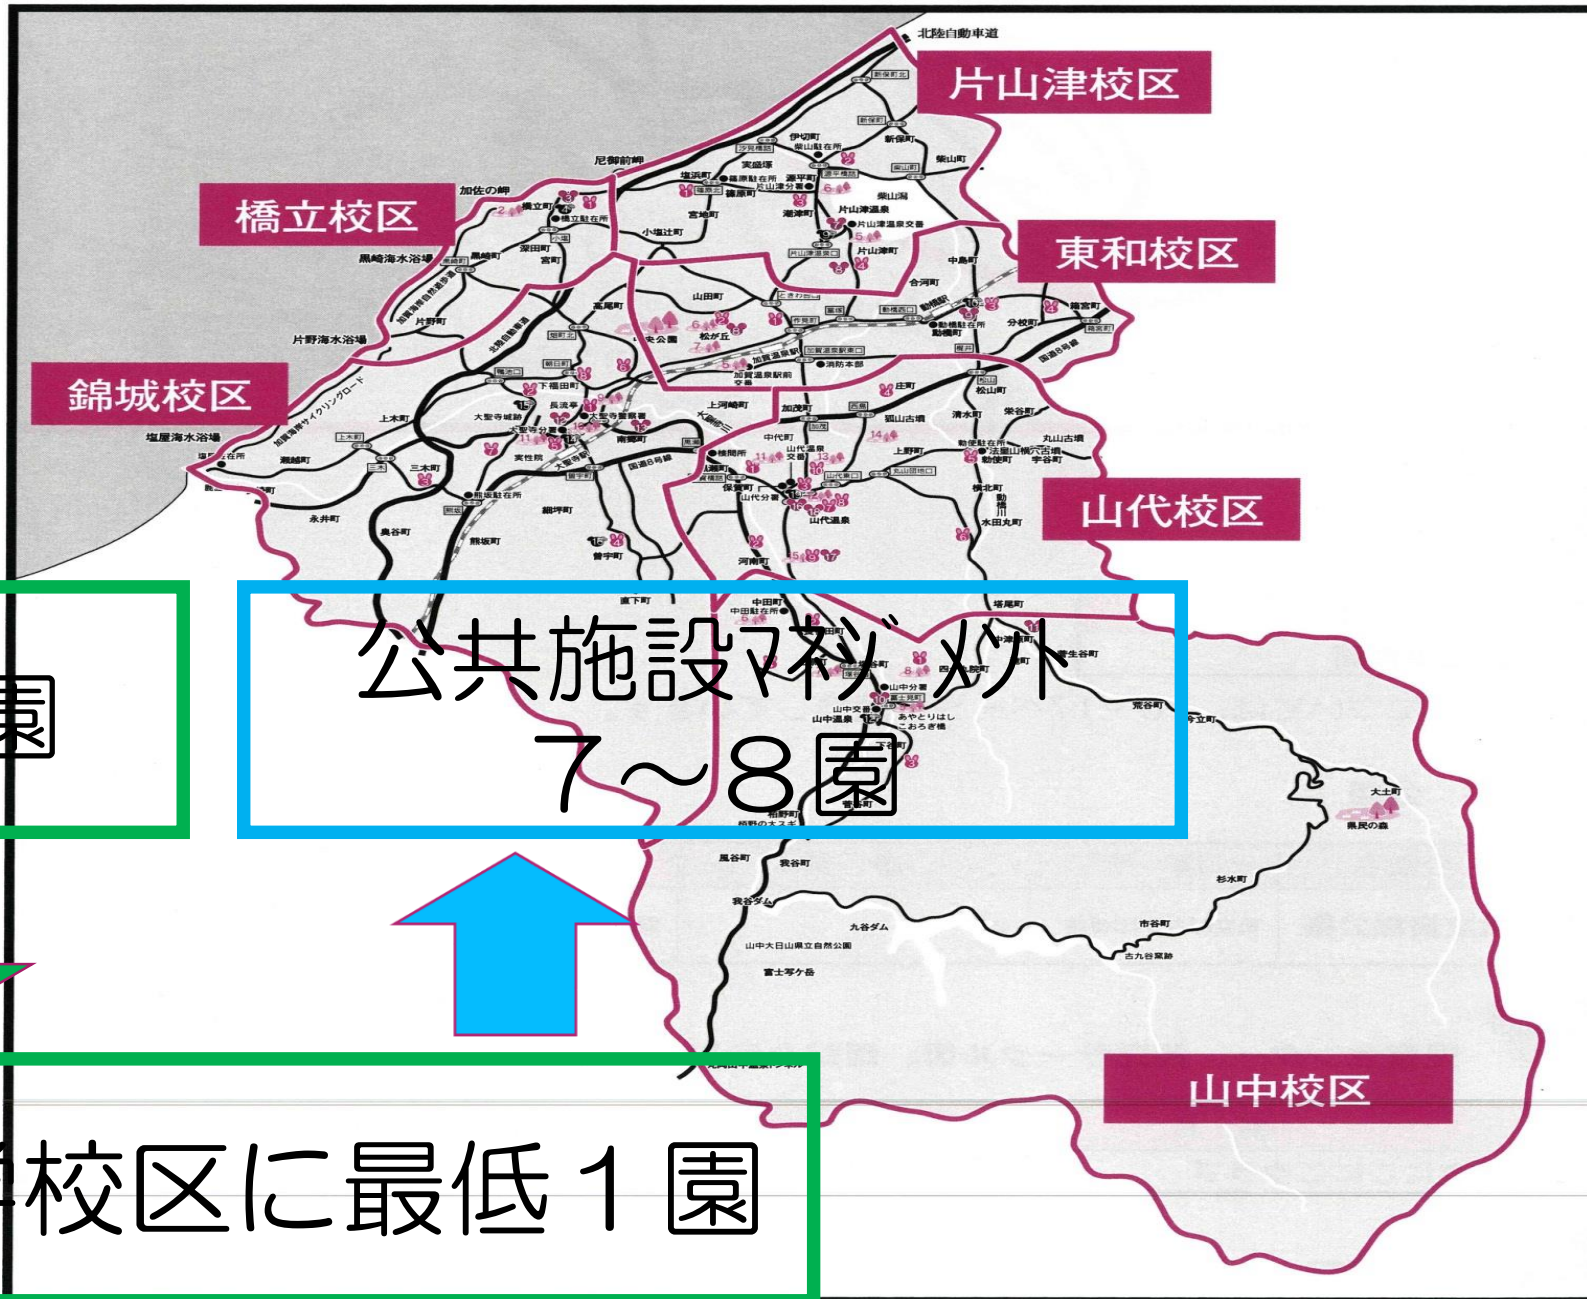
北陸自動車道

片山津校区

橋立校区

東和校区

錦城校区

山代校区

尼御前岬

加佐の岬

黒崎海水浴場

片野海水浴場

塩屋海水浴場

橋立町

片山津温泉

片山津町

柴山町

新保町

伊切町

実盛塚

塩浜町

篠原町

潮津町

宮地町

小塩辻町

深田町

宮町

黒崎町

片野町

加賀海岸サイクリングロード

高尾町

山田町

合河町

動橋町

分校町

箱宮町

中島町

松が丘

中央公園

加賀温泉駅

上河崎町

庄町

狐山古墳

松山町

清水町

栄谷町

丸山古墳

動橋町

宇谷町

上野町

加茂町

中代町

山代温泉

保賀町

山代温泉

横北町

水田丸町

河南町

長井町

大聖寺

大聖寺城跡

上木町

瀬越町

三木町

永井町

奥谷町

熊坂町

細坪町

曽宇町

直下町

中田町

塔尾町

公共施設マネジメント
7～8園

西住町

山中温泉

山中交番

あやとりはし

こおろぎ橋

菅谷町

荒谷町

今立町

大土町

県民の森

栢野町

栢野のオオスギ

風谷町

我谷町

我谷ダム

九谷ダム

山中大日山県立自然公園

富士写ケ岳

杉水町

市谷町

古九谷窯跡

山中校区

園

校区に最低１園